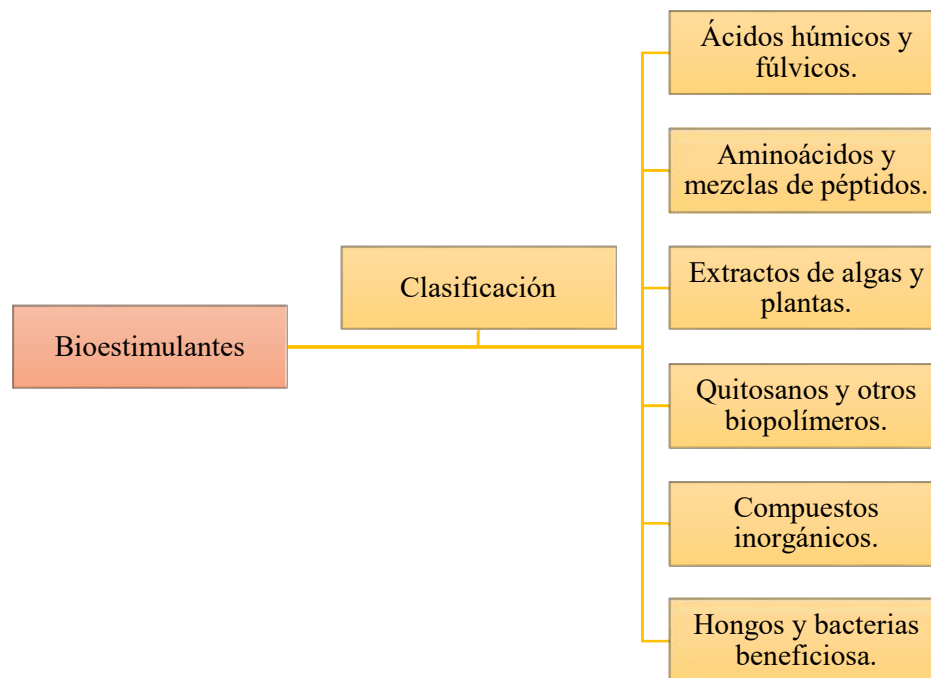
Bioestimulantes

Clasificación

Ácidos húmicos y fúlvicos.

Aminoácidos y mezclas de péptidos.

Extractos de algas y plantas.

Quitosanos y otros biopolímeros.

Compuestos inorgánicos.

Hongos y bacterias beneficiosa.